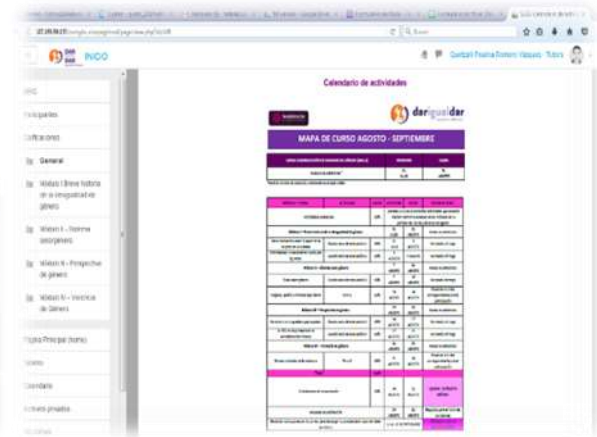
INICIO

Guadalupe Pasma Romero Vazquez · Tutora

Participantes
Calificaciones
General
Módulo I: Breve historia de la desigualdad de género
Módulo II - Sistema sexo/género
Módulo III - Perspectiva de género
Módulo IV - Violencia de Género
Página Principal (home)
Eventos
Calendario
Archivos privados

Calendario de actividades

dar igualdar

MAPA DE CURSO AGOSTO - SEPTIEMBRE

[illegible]